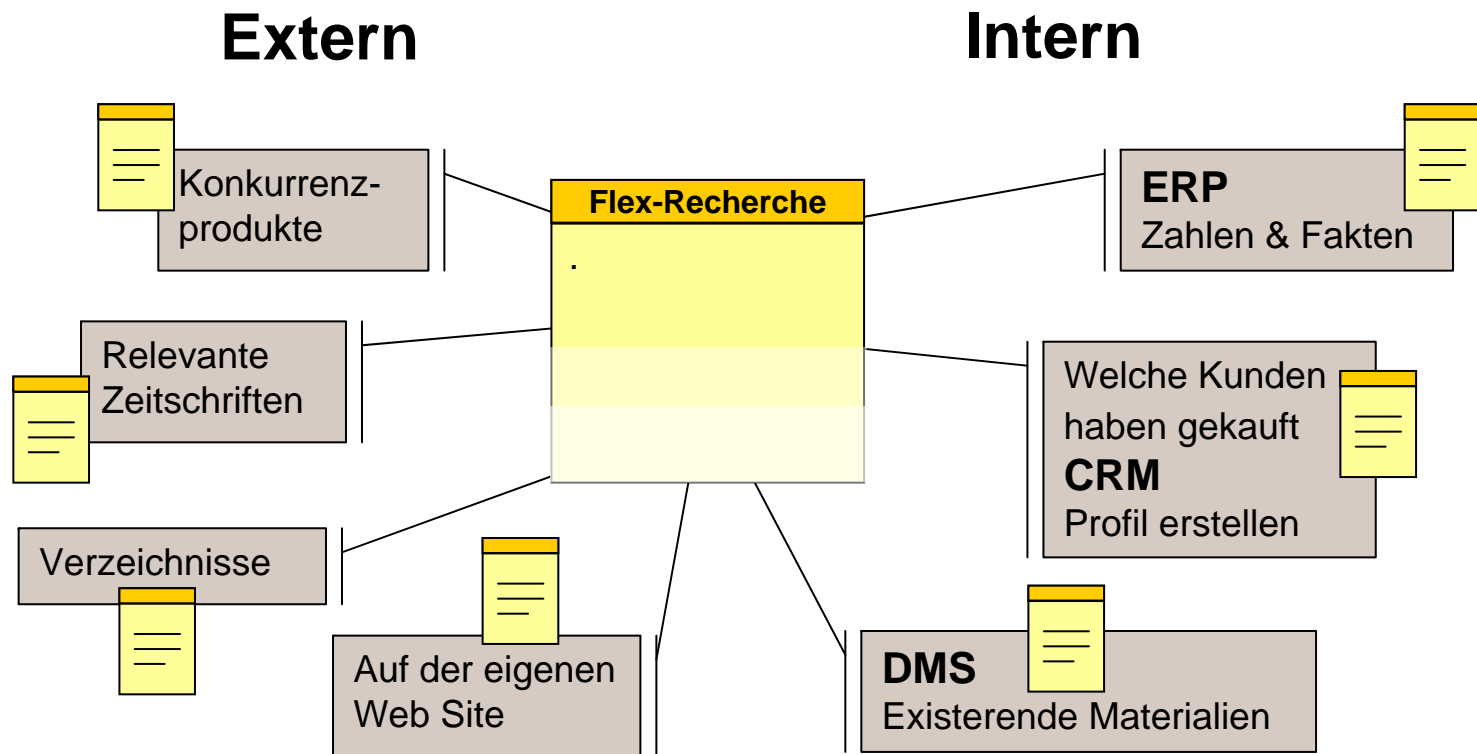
Extern

Intern

Konkurrenzprodukte

Flex-Recherche

.

ERP
Zahlen & Fakten

Relevante Zeitschriften

Welche Kunden haben gekauft
CRM
Profil erstellen

Verzeichnisse

Auf der eigenen Web Site

DMS
Existerende Materialien